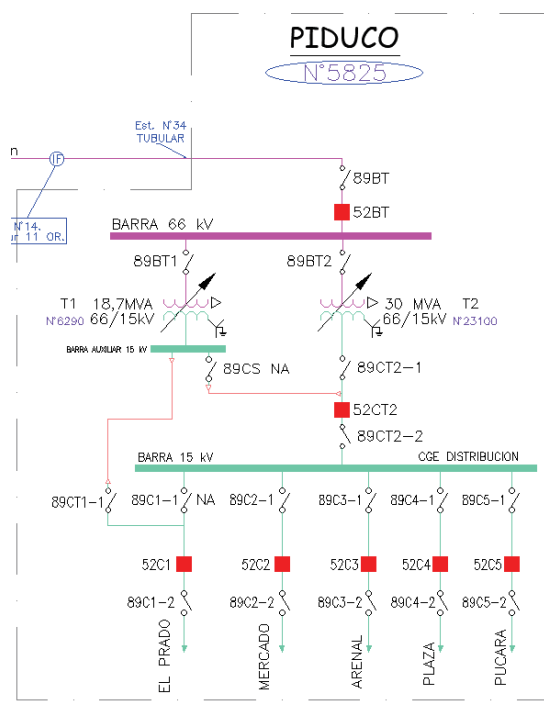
PIDUCO

N°5825

n

IF

Est. N°34
TUBULAR

N°14.
r 11 OR.

89BT

52BT

BARRA 66 kV

89BT1

89BT2

T1 18,7MVA
N°6290 66/15kV

30 MVA T2
66/15kV N°23100

BARRA AUXILIAR 15 kV

89CS NA

89CT2-1

52CT2

89CT2-2

BARRA 15 kV

CGE DISTRIBUCION

89CT1-1

89C1-1 NA

89C2-1

89C3-1

89C4-1

89C5-1

52C1

52C2

52C3

52C4

52C5

89C1-2

89C2-2

89C3-2

89C4-2

89C5-2

EL PRADO

MERCADO

ARENAL

PLAZA

PUCARA